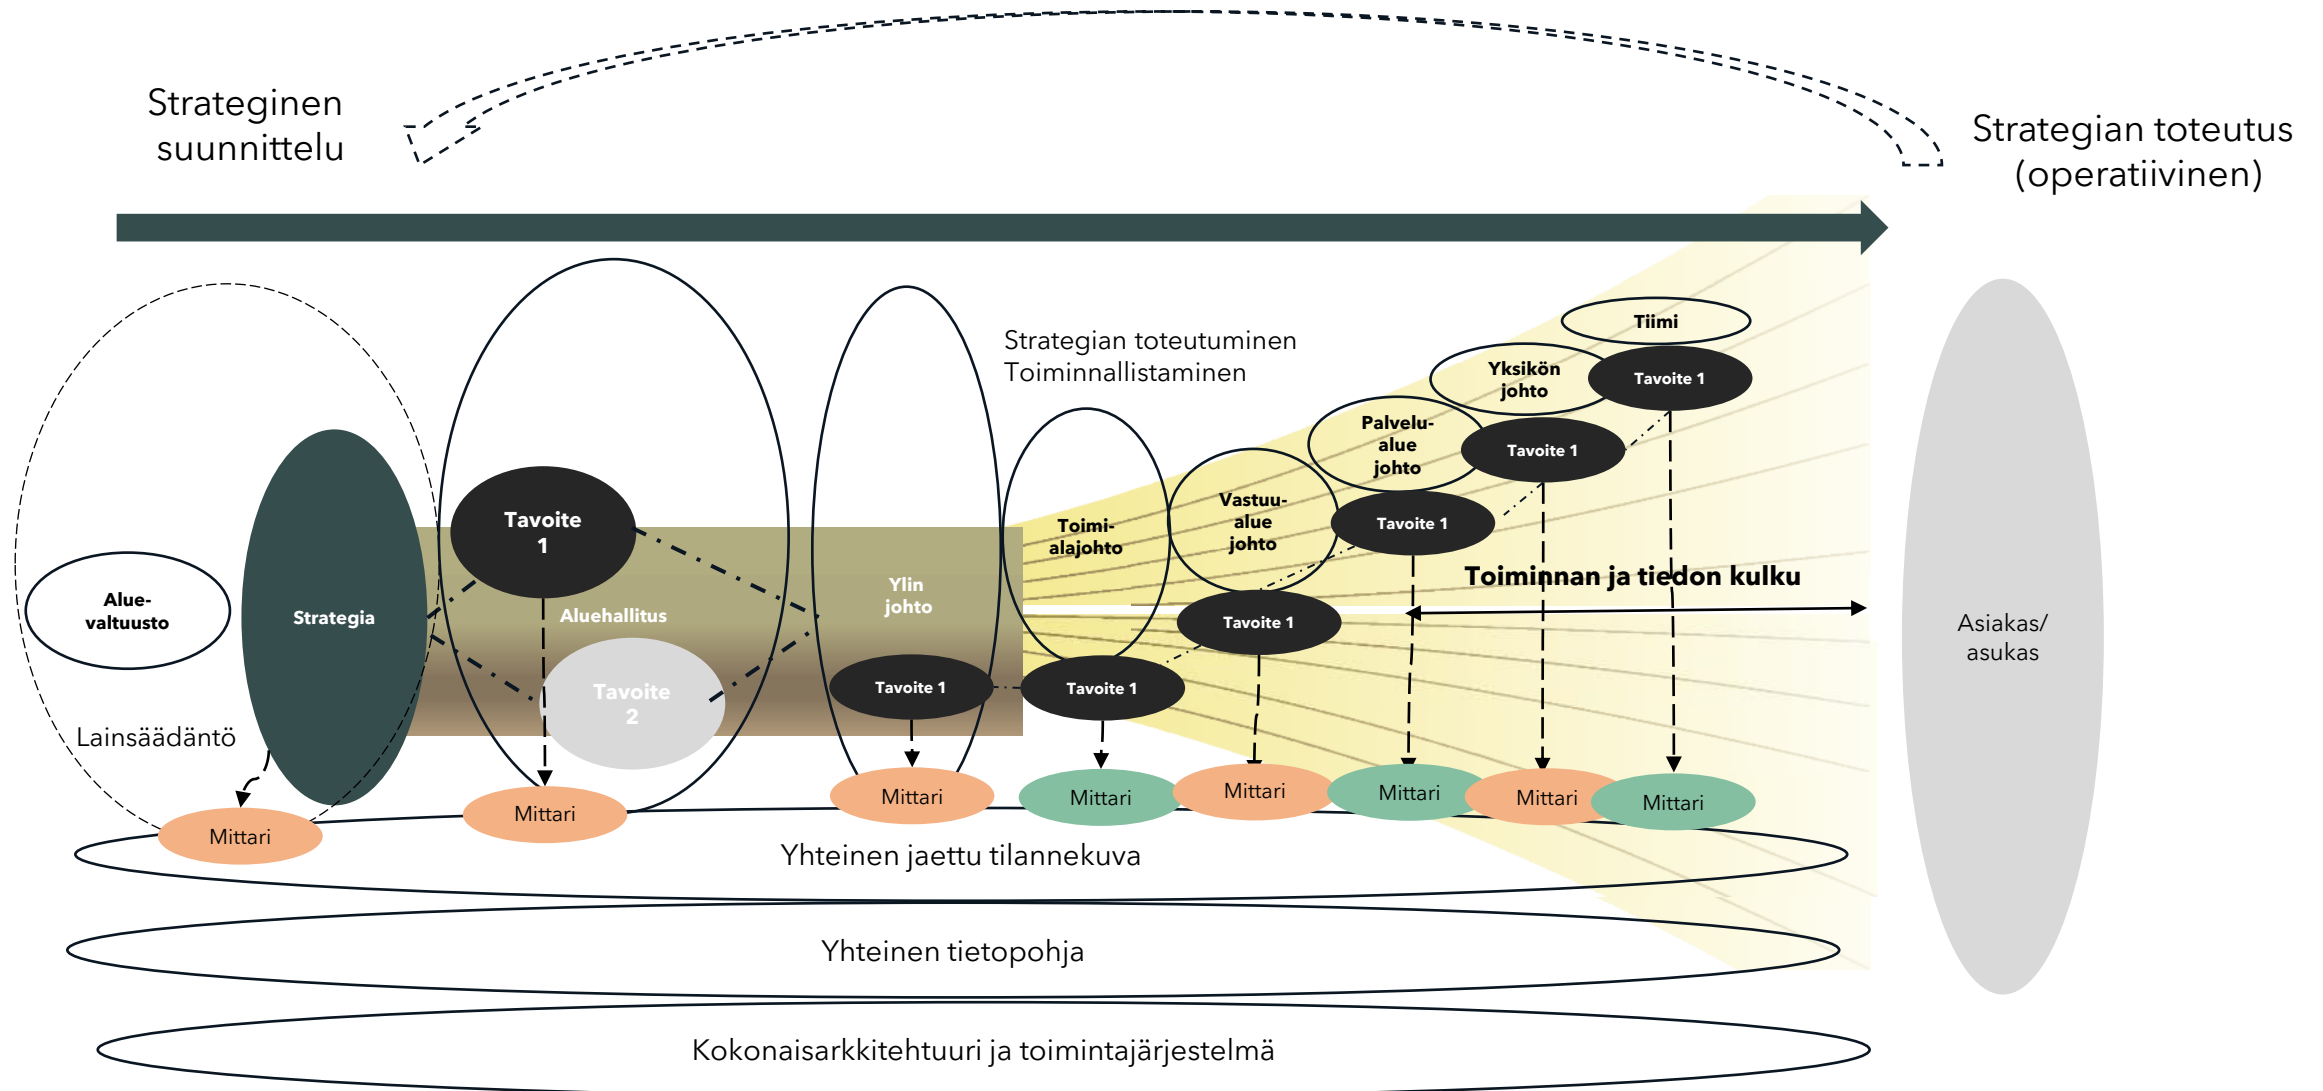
Strateginen suunnittelu

Strategian toteutus (operatiivinen)

Strategian toteutuminen
Toiminnallistaminen

Tiimi

Yksikön johto

Tavoite 1

Palvelualue johto

Tavoite 1

Tavoite 1

Vastuualue johto

Toimialajohto

Toiminnan ja tiedon kulku

Tavoite 1

Alue-valtuusto

Strategia

Tavoite 1

Aluehallitus

Ylin johto

Tavoite 2

Tavoite 1

Tavoite 1

Asiakas/ asukas

Lainsäädäntö

Mittari

Mittari

Mittari

Mittari

Mittari

Mittari

Mittari

Mittari

Yhteinen jaettu tilannekuva

Yhteinen tietopohja

Kokonaisarkkitehtuuri ja toimintajärjestelmä